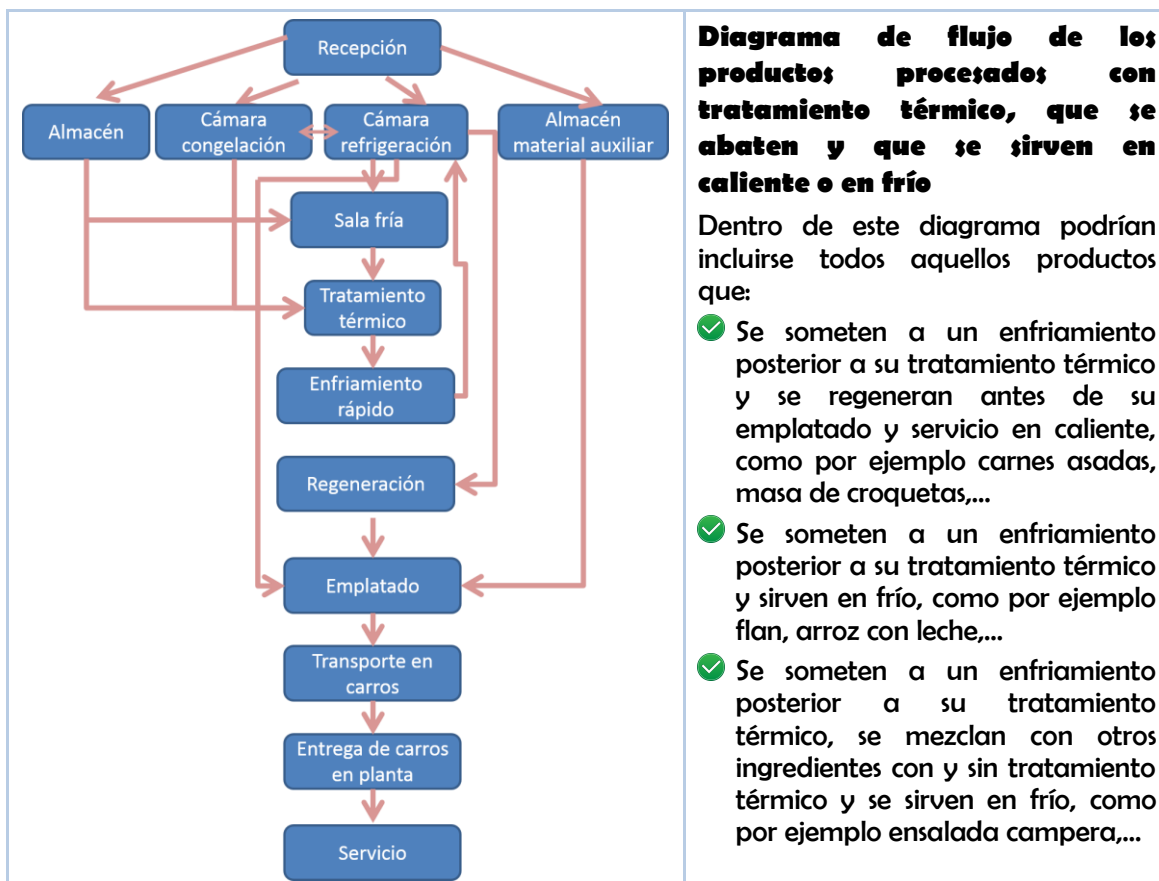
Recepción

Almacén

Cámara congelación

Cámara refrigeración

Almacén material auxiliar

Sala fría

Tratamiento térmico

Enfriamiento rápido

Regeneración

Emplatado

Transporte en carros

Entrega de carros en planta

Servicio

**Diagrama de flujo de los productos procesados con tratamiento térmico, que se abaten y que se sirven en caliente o en frío**

Dentro de este diagrama podrían incluirse todos aquellos productos que:

Se someten a un enfriamiento posterior a su tratamiento térmico y se regeneran antes de su emplatado y servicio en caliente, como por ejemplo carnes asadas, masa de croquetas,...

Se someten a un enfriamiento posterior a su tratamiento térmico y sirven en frío, como por ejemplo flan, arroz con leche,...

Se someten a un enfriamiento posterior a su tratamiento térmico, se mezclan con otros ingredientes con y sin tratamiento térmico y se sirven en frío, como por ejemplo ensalada campera,...